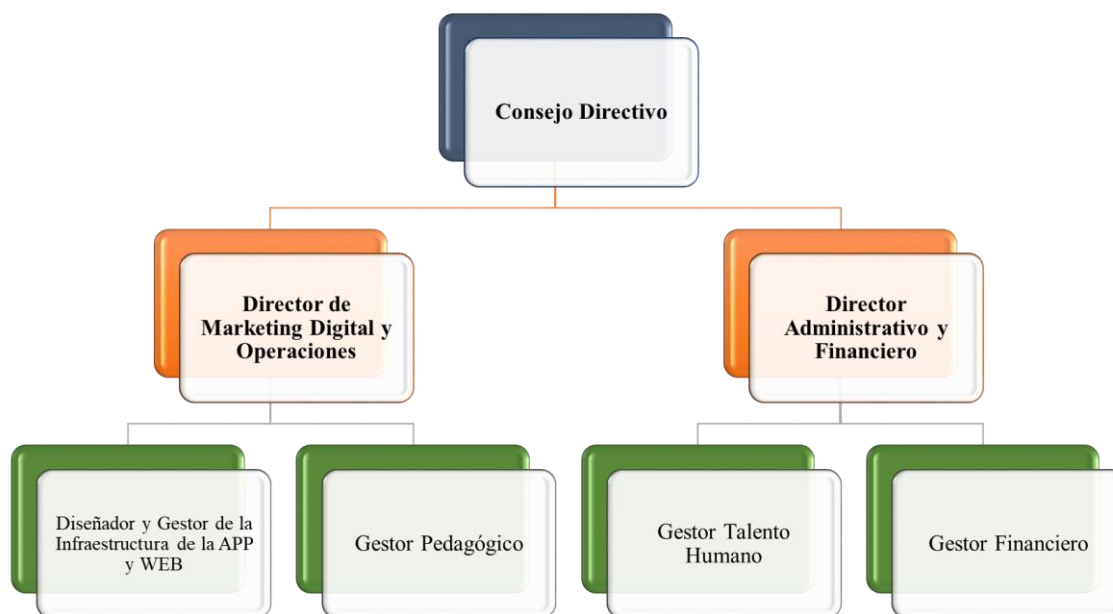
Consejo Directivo

Director de Marketing Digital y Operaciones

Director Administrativo y Financiero

Diseñador y Gestor de la Infraestructura de la APP y WEB

Gestor Pedagógico

Gestor Talento Humano

Gestor Financiero